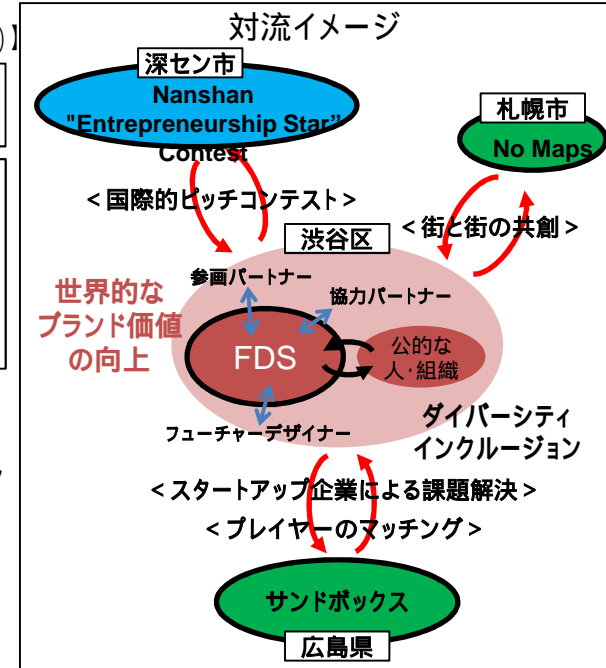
)】

対流イメージ

深セン市
Nanshan "Entrepreneurship Star" Contest

札幌市
No Maps

＜国際的ピッチコンテスト＞

＜街と街の共創＞

渋谷区

世界的なブランド価値の向上

参画パートナー

協力パートナー

FDS

公的な人･組織

フューチャーデザイナー

ダイバーシティインクルージョン

＜スタートアップ企業による課題解決＞

＜プレイヤーのマッチング＞

サンドボックス
広島県